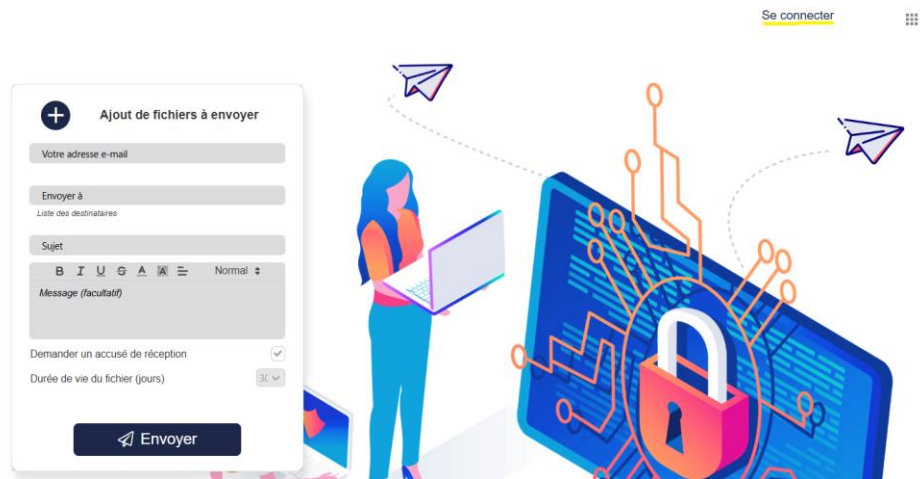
Se connecter

Ajout de fichiers à envoyer

Votre adresse e-mail

Envoyer à

Liste des destinataires

Sujet

B I U S A Normal

Message (facultatif)

Demander un accusé de réception

Durée de vie du fichier (jours)

30

Envoyer